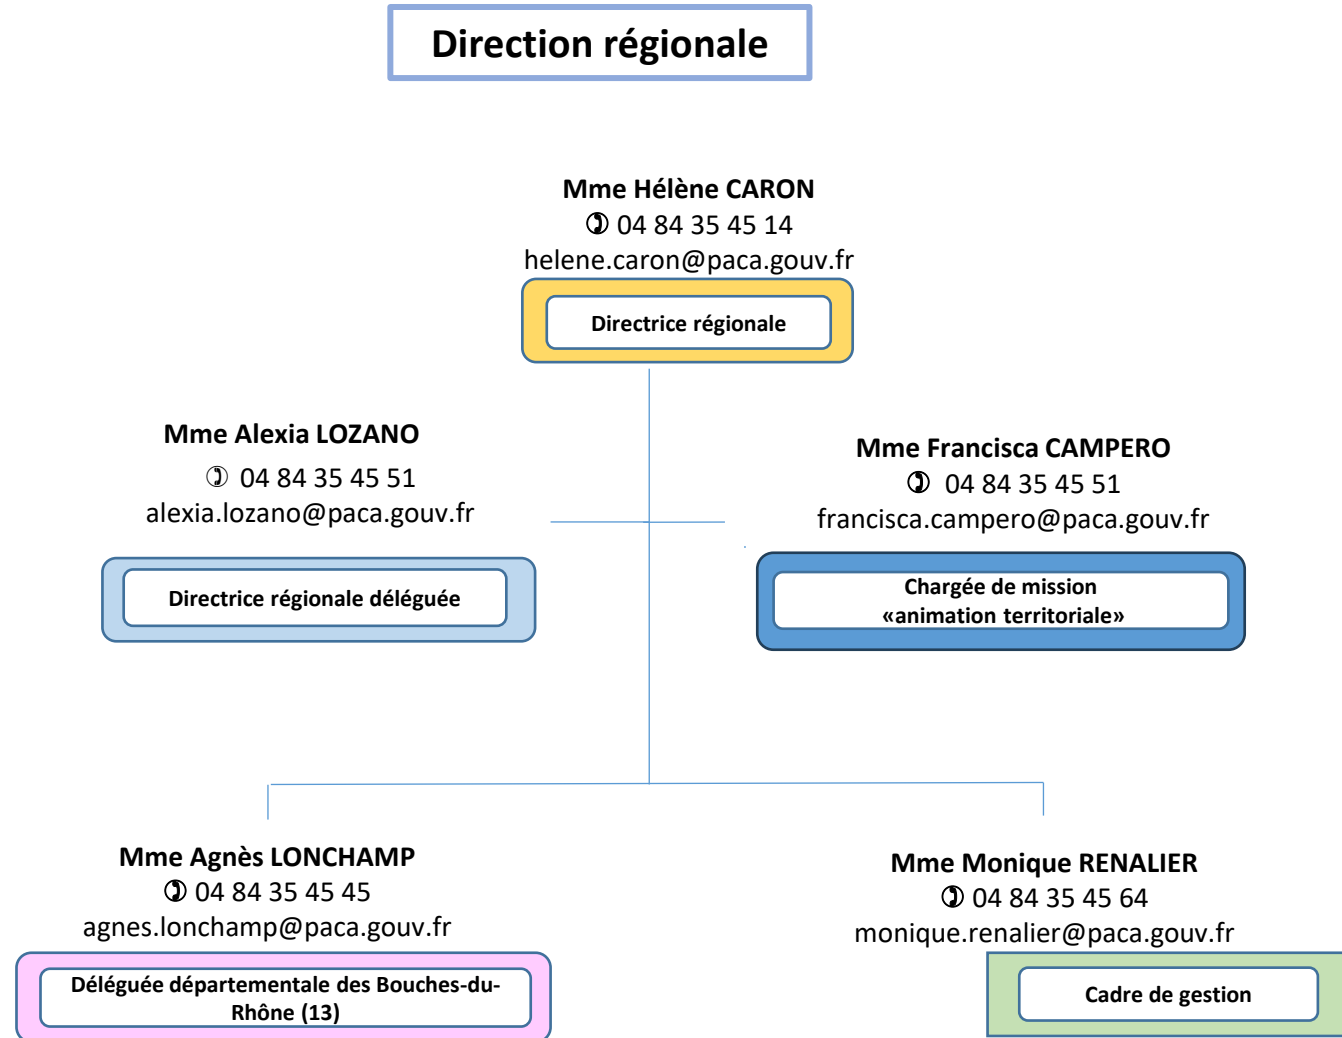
Direction régionale

Mme Hélène CARON
✆ 04 84 35 45 14
helene.caron@paca.gouv.fr

Directrice régionale

Mme Alexia LOZANO
✆ 04 84 35 45 51
alexia.lozano@paca.gouv.fr

Directrice régionale déléguée

Mme Francisca CAMPERO
✆ 04 84 35 45 51
francisca.campero@paca.gouv.fr

Chargée de mission «animation territoriale»

Mme Agnès LONCHAMP
✆ 04 84 35 45 45
agnes.lonchamp@paca.gouv.fr

Déléguée départementale des Bouches-du-Rhône (13)

Mme Monique RENALIER
✆ 04 84 35 45 64
monique.renalier@paca.gouv.fr

Cadre de gestion